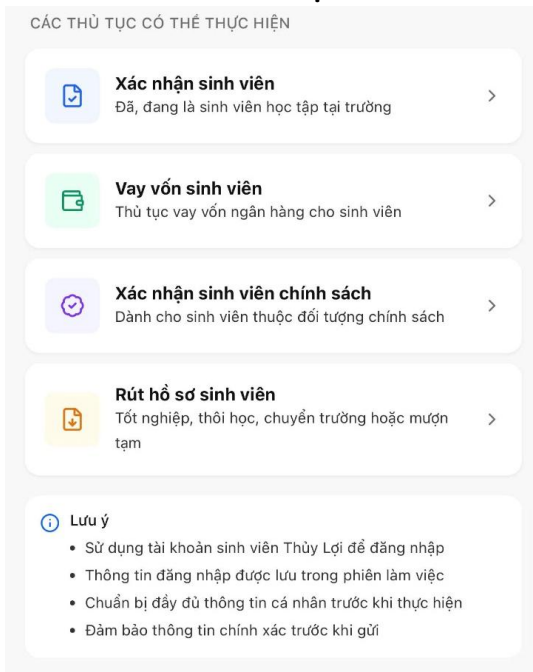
CÁC THỦ TỤC CÓ THỂ THỰC HIỆN

Xác nhận sinh viên
Đã, đang là sinh viên học tập tại trường

Vay vốn sinh viên
Thủ tục vay vốn ngân hàng cho sinh viên

Xác nhận sinh viên chính sách
Dành cho sinh viên thuộc đối tượng chính sách

Rút hồ sơ sinh viên
Tốt nghiệp, thôi học, chuyển trường hoặc mượn tạm

Lưu ý
• Sử dụng tài khoản sinh viên Thủy Lợi để đăng nhập
• Thông tin đăng nhập được lưu trong phiên làm việc
• Chuẩn bị đầy đủ thông tin cá nhân trước khi thực hiện
• Đảm bảo thông tin chính xác trước khi gửi